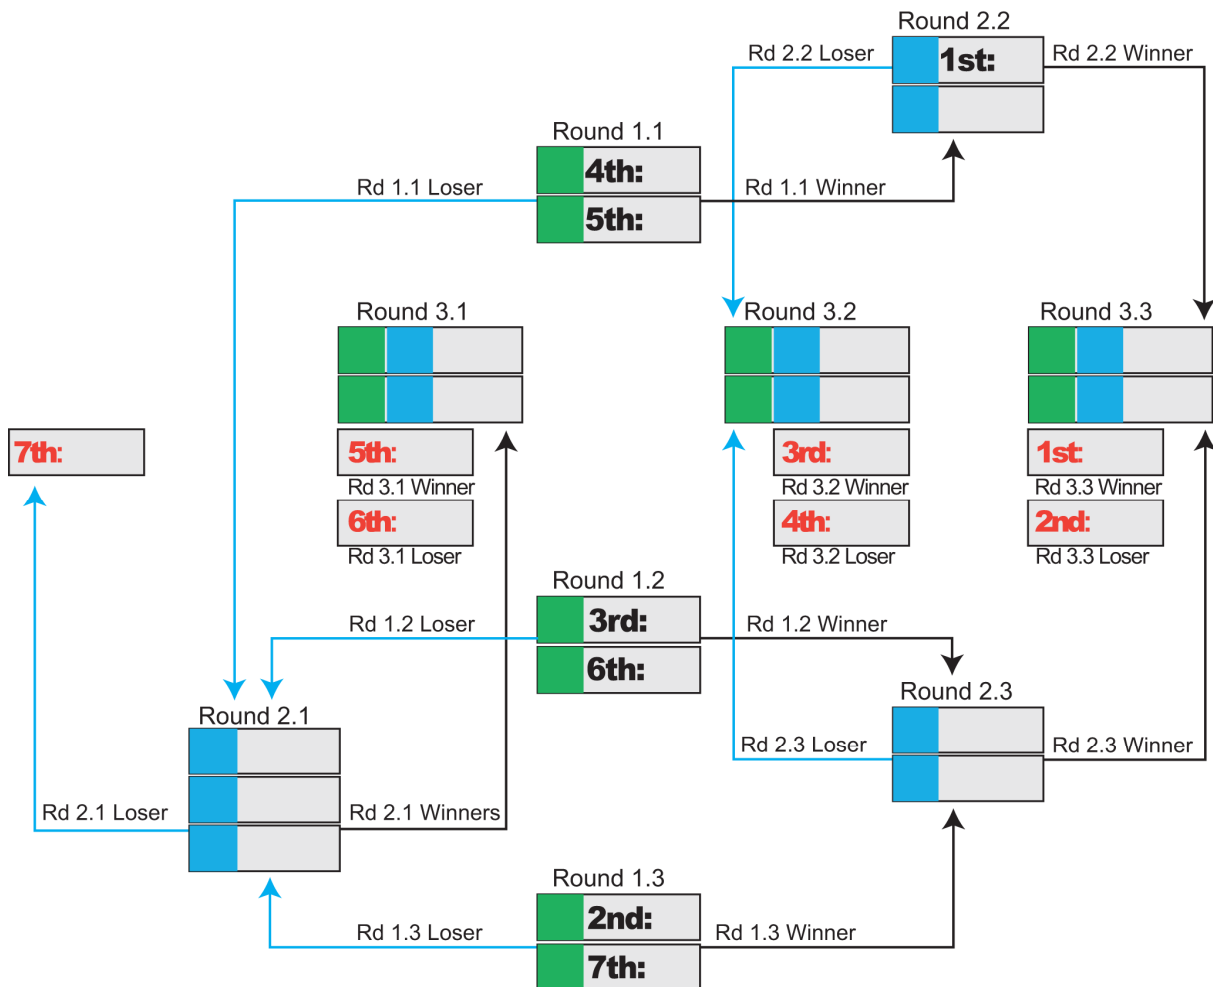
Round 2.2
Rd 2.2 Loser
1st:
Rd 2.2 Winner

Round 1.1
Rd 1.1 Loser
4th:
5th:
Rd 1.1 Winner

Round 3.1
Round 3.2
Round 3.3

7th:

5th:
Rd 3.1 Winner
6th:
Rd 3.1 Loser

3rd:
Rd 3.2 Winner
4th:
Rd 3.2 Loser

1st:
Rd 3.3 Winner
2nd:
Rd 3.3 Loser

Round 1.2
Rd 1.2 Loser
3rd:
6th:
Rd 1.2 Winner

Round 2.3
Rd 2.3 Loser
Rd 2.3 Winner

Round 2.1
Rd 2.1 Loser
Rd 2.1 Winners

Round 1.3
Rd 1.3 Loser
2nd:
7th:
Rd 1.3 Winner